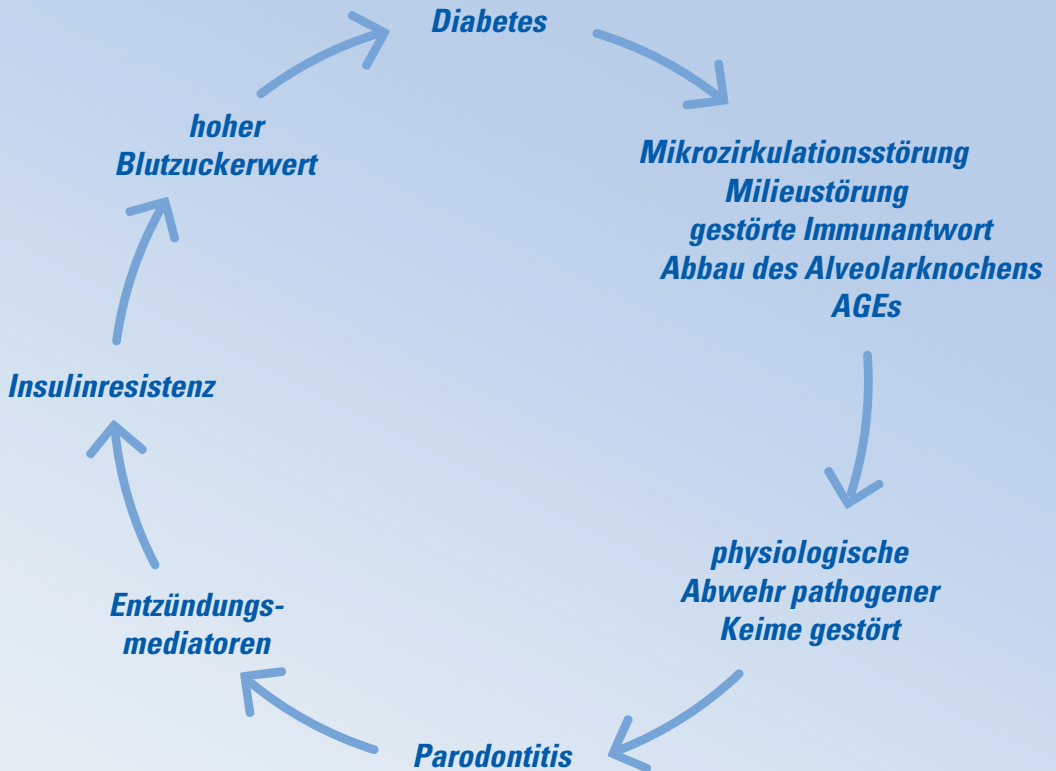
Diabetes

Mikrozirkulationsstörung
Milieustörung
gestörte Immunantwort
Abbau des Alveolarknochens
AGEs

physiologische
Abwehr pathogener
Keime gestört

Parodontitis

Entzündungsmediatoren

Insulinresistenz

hoher
Blutzuckerwert